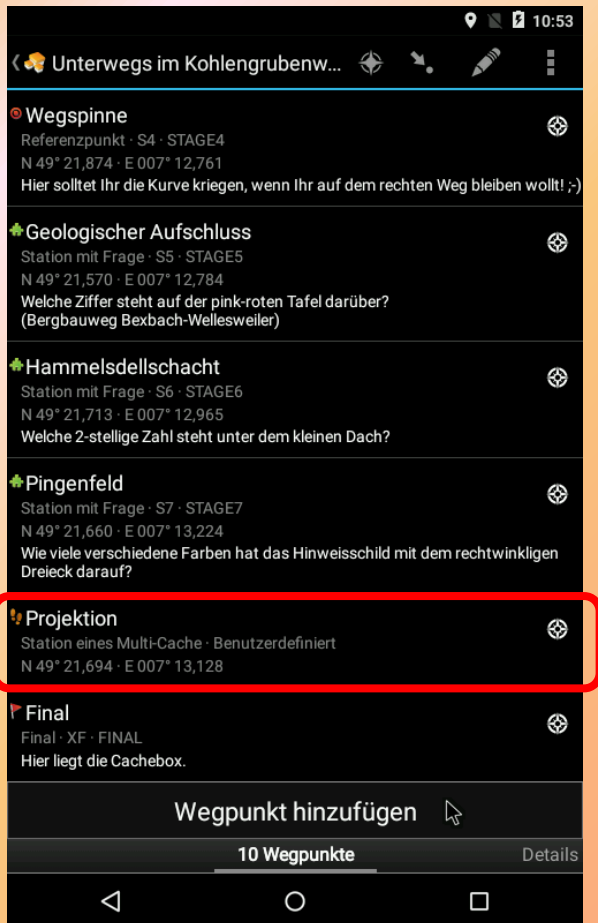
10:53

Unterwegs im Kohlengrubenw...

Wegspinne
Referenzpunkt · S4 · STAGE4
N 49° 21,874 · E 007° 12,761
Hier solltet Ihr die Kurve kriegen, wenn Ihr auf dem rechten Weg bleiben wollt! ;-)

Geologischer Aufschluss
Station mit Frage · S5 · STAGE5
N 49° 21,570 · E 007° 12,784
Welche Ziffer steht auf der pink-roten Tafel darüber? (Bergbauweg Bexbach-Wellesweiler)

Hammelsdellschacht
Station mit Frage · S6 · STAGE6
N 49° 21,713 · E 007° 12,965
Welche 2-stellige Zahl steht unter dem kleinen Dach?

Pingenfeld
Station mit Frage · S7 · STAGE7
N 49° 21,660 · E 007° 13,224
Wie viele verschiedene Farben hat das Hinweisschild mit dem rechtwinkligen Dreieck darauf?

Projektion
Station eines Multi-Cache · Benutzerdefiniert
N 49° 21,694 · E 007° 13,128

Final
Final · XF · FINAL
Hier liegt die Cachebox.

Wegpunkt hinzufügen

10 Wegpunkte
Details